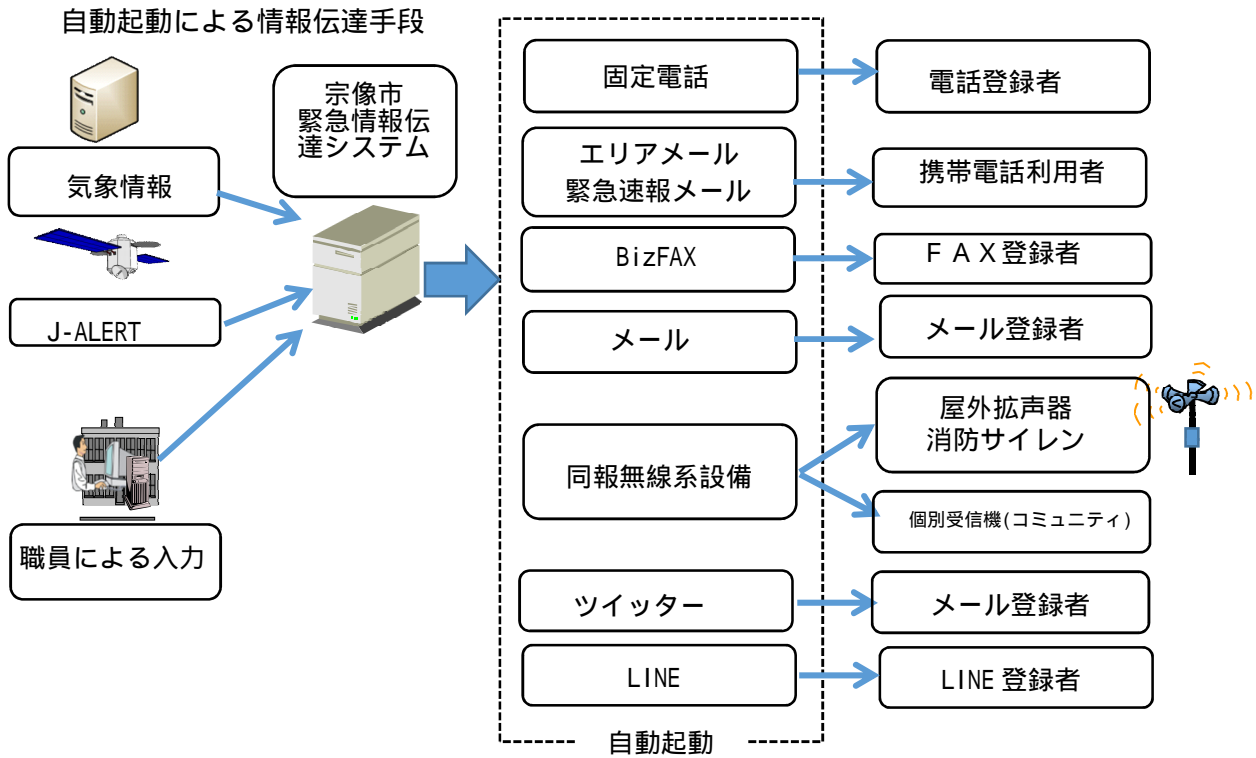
自動起動による情報伝達手段

気象情報

J-ALERT

職員による入力

宗像市
緊急情報伝
達システム

固定電話

エリアメール
緊急速報メール

BizFAX

メール

同報無線系設備

ツイッター

LINE

自動起動

電話登録者

携帯電話利用者

ＦＡＸ登録者

メール登録者

屋外拡声器
消防サイレン

個別受信機(コミュニティ)

メール登録者

LINE 登録者